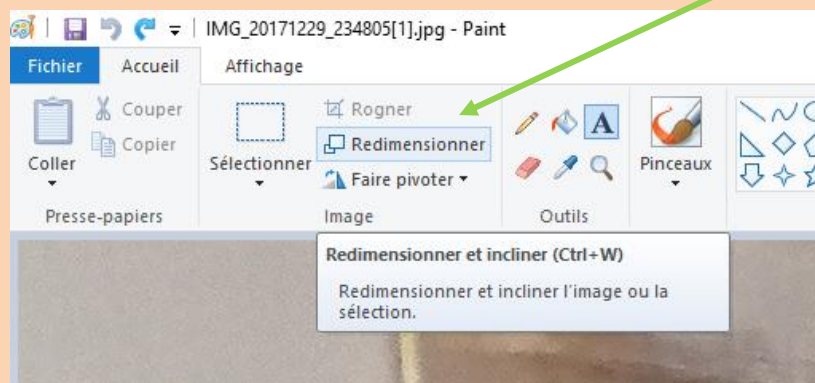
IMG_20171229_234805[1].jpg - Paint

Fichier
Accueil
Affichage

Coller
Couper
Copier
Presse-papiers

Sélectionner
Rogner
Redimensionner
Faire pivoter
Image

A
Outils

Pinceaux

Redimensionner et incliner (Ctrl+W)

Redimensionner et incliner l'image ou la sélection.